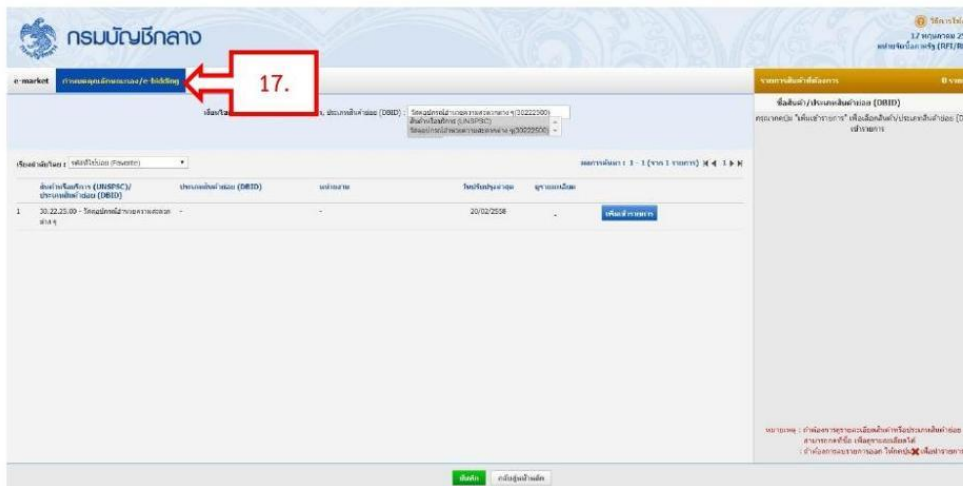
กรมบัญชีกลาง

17 พฤษภาคม 25
หน่วยจัดซื้อภาครัฐ (RFI/RI

e-market
กำหนดคุณลักษณะเฉพาะ/e-bidding
17.

ค้นหา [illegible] ประเภทสินค้าย่อย (DBID) : วัสดุอุปกรณ์สำหรับความปลอดภัย(30222500)
สินค้าหรือบริการ (UNSPSC)
วัสดุอุปกรณ์สำหรับความปลอดภัย(30222500)

เรียงลำดับโดย : รหัสสินค้า (Favorite)

แสดงข้อมูล : 1 - 1 (จาก 1 รายการ)

| | สินค้าหรือบริการ (UNSPSC)/ประเภทสินค้าย่อย (DBID) | ประเภทสินค้าย่อย (DBID) | หน่วยงาน | วันปรับปรุงล่าสุด | คุณลักษณะเฉพาะ | |
|---|---|---|---|---|---|---|
| 1 | 30.22.25.00 - วัสดุอุปกรณ์สำหรับความปลอดภัย | - | - | 20/02/2558 | - | เพิ่มเข้ารายการ |

รายการสินค้าที่ต้องการ
0 รายการ

ชื่อสินค้า/ประเภทสินค้าย่อย (DBID)
กรุณากดปุ่ม "เพิ่มเข้ารายการ" เพื่อเลือกสินค้า/ประเภทสินค้าย่อย (D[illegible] เข้ารายการ

หมายเหตุ : ถ้าต้องการดูรายละเอียดสินค้าหรือประเภทสินค้าย่อย สามารถกดที่ชื่อ เพื่อดูรายละเอียดได้
: ถ้าต้องการลบรายการออก ให้กดปุ่ม เพื่อนำรายการ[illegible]

บันทึก
กลับสู่หน้าหลัก